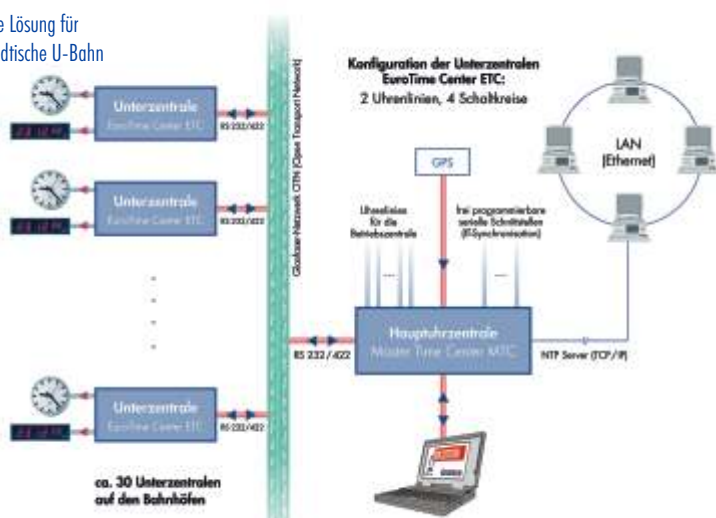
e Lösung für
dtische U-Bahn

Konfiguration der Unterzentralen
EuroTime Center ETC:
2 Uhrenlinien, 4 Schaltkreise

Unterzentrale
EuroTime Center ETC
RS 232/422

Unterzentrale
EuroTime Center ETC
RS 232/422

Unterzentrale
EuroTime Center ETC
RS 232/422

Glasfaser-Netzwerk OTN (Open Transport Network)

GPS

Uhrenlinien für die Betriebszentrale

frei programmierbare serielle Schnittstellen (IT-Synchronisation)

LAN
(Ethernet)

Hauptuhrzentrale
Master Time Center MTC

RS 232/422

NTP Server (TCP/IP)

ca. 30 Unterzentralen
auf den Bahnhöfen